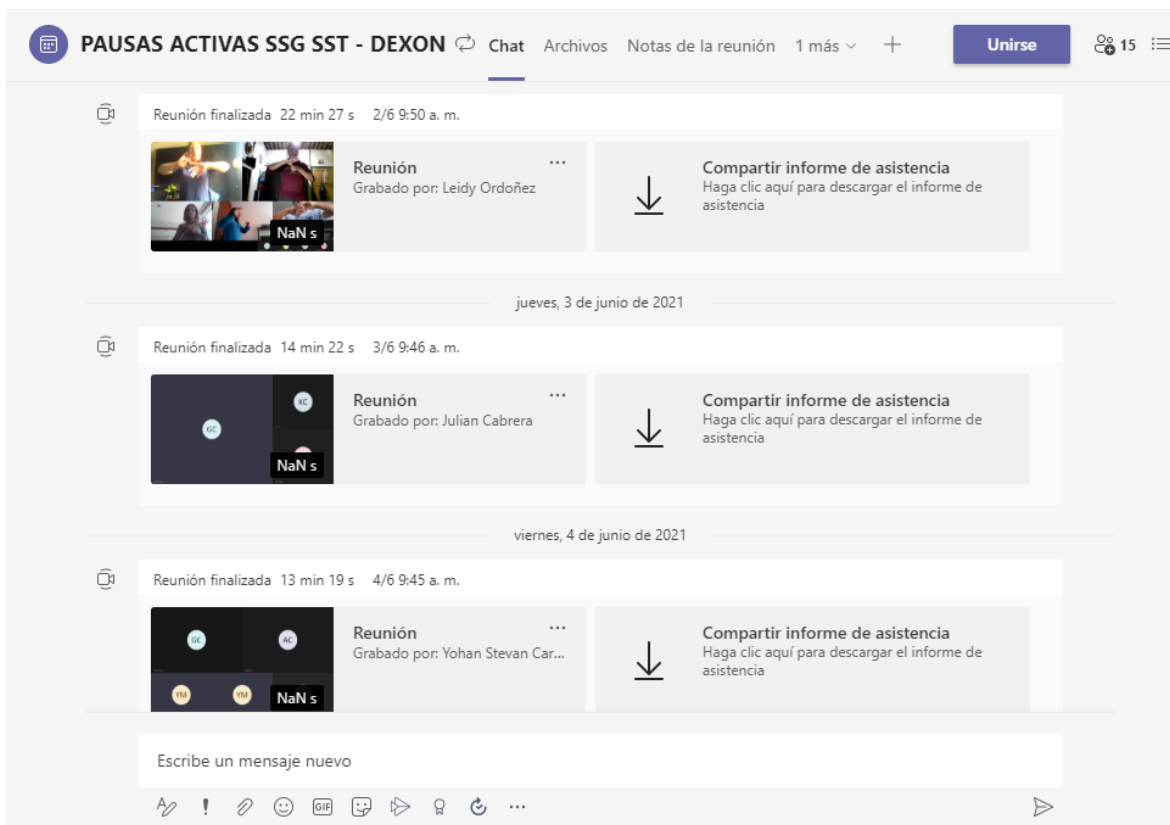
PAUSAS ACTIVAS SSG SST - DEXON Chat Archivos Notas de la reunión 1 más + Unirse 15

Reunión finalizada 22 min 27 s 2/6 9:50 a. m.

NaN s

Reunión
Grabado por: Leidy Ordoñez

Compartir informe de asistencia
Haga clic aquí para descargar el informe de asistencia

jueves, 3 de junio de 2021

Reunión finalizada 14 min 22 s 3/6 9:46 a. m.

GC KC NaN s

Reunión
Grabado por: Julian Cabrera

Compartir informe de asistencia
Haga clic aquí para descargar el informe de asistencia

viernes, 4 de junio de 2021

Reunión finalizada 13 min 19 s 4/6 9:45 a. m.

GC AC YM YM NaN s

Reunión
Grabado por: Yohan Stevan Car...

Compartir informe de asistencia
Haga clic aquí para descargar el informe de asistencia

Escribe un mensaje nuevo

GIF ...